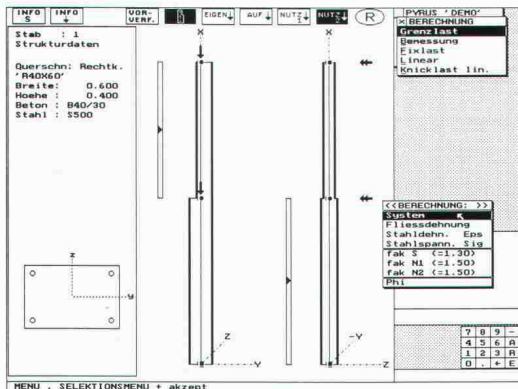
INFO S
INFO ↓
VOR-VERF.
EIGEN↓
AUF↓
NUTZ↓
NUTZ↓
R
PYRUS 'DEMO'
×BERECHNUNG
Grenzlast
Bemessung
Fixlast
Linear
Knicklast lin.

Stab : 1
Strukturdaten

Querschn: Rechtk.
'R40X60'
Breite: 0.600
Hoehe : 0.400
Beton : B40/30
Stahl : S500

x
x
z
y
z
-Y
z
-Y

<<BERECHNUNG: >>
System
Fliessdehnung
Stahldehn. Eps
Stahlspann. Sig
fak S (=1.30)
fak N1 (=1.50)
fak N2 (=1.50)
Phi

| 7 | 8 | 9 | - |
|---|---|---|---|
| 4 | 5 | 6 | A |
| 1 | 2 | 3 | R |
| 0 | . | + | E |

MENU , SELEKTIONSMENU + akzept